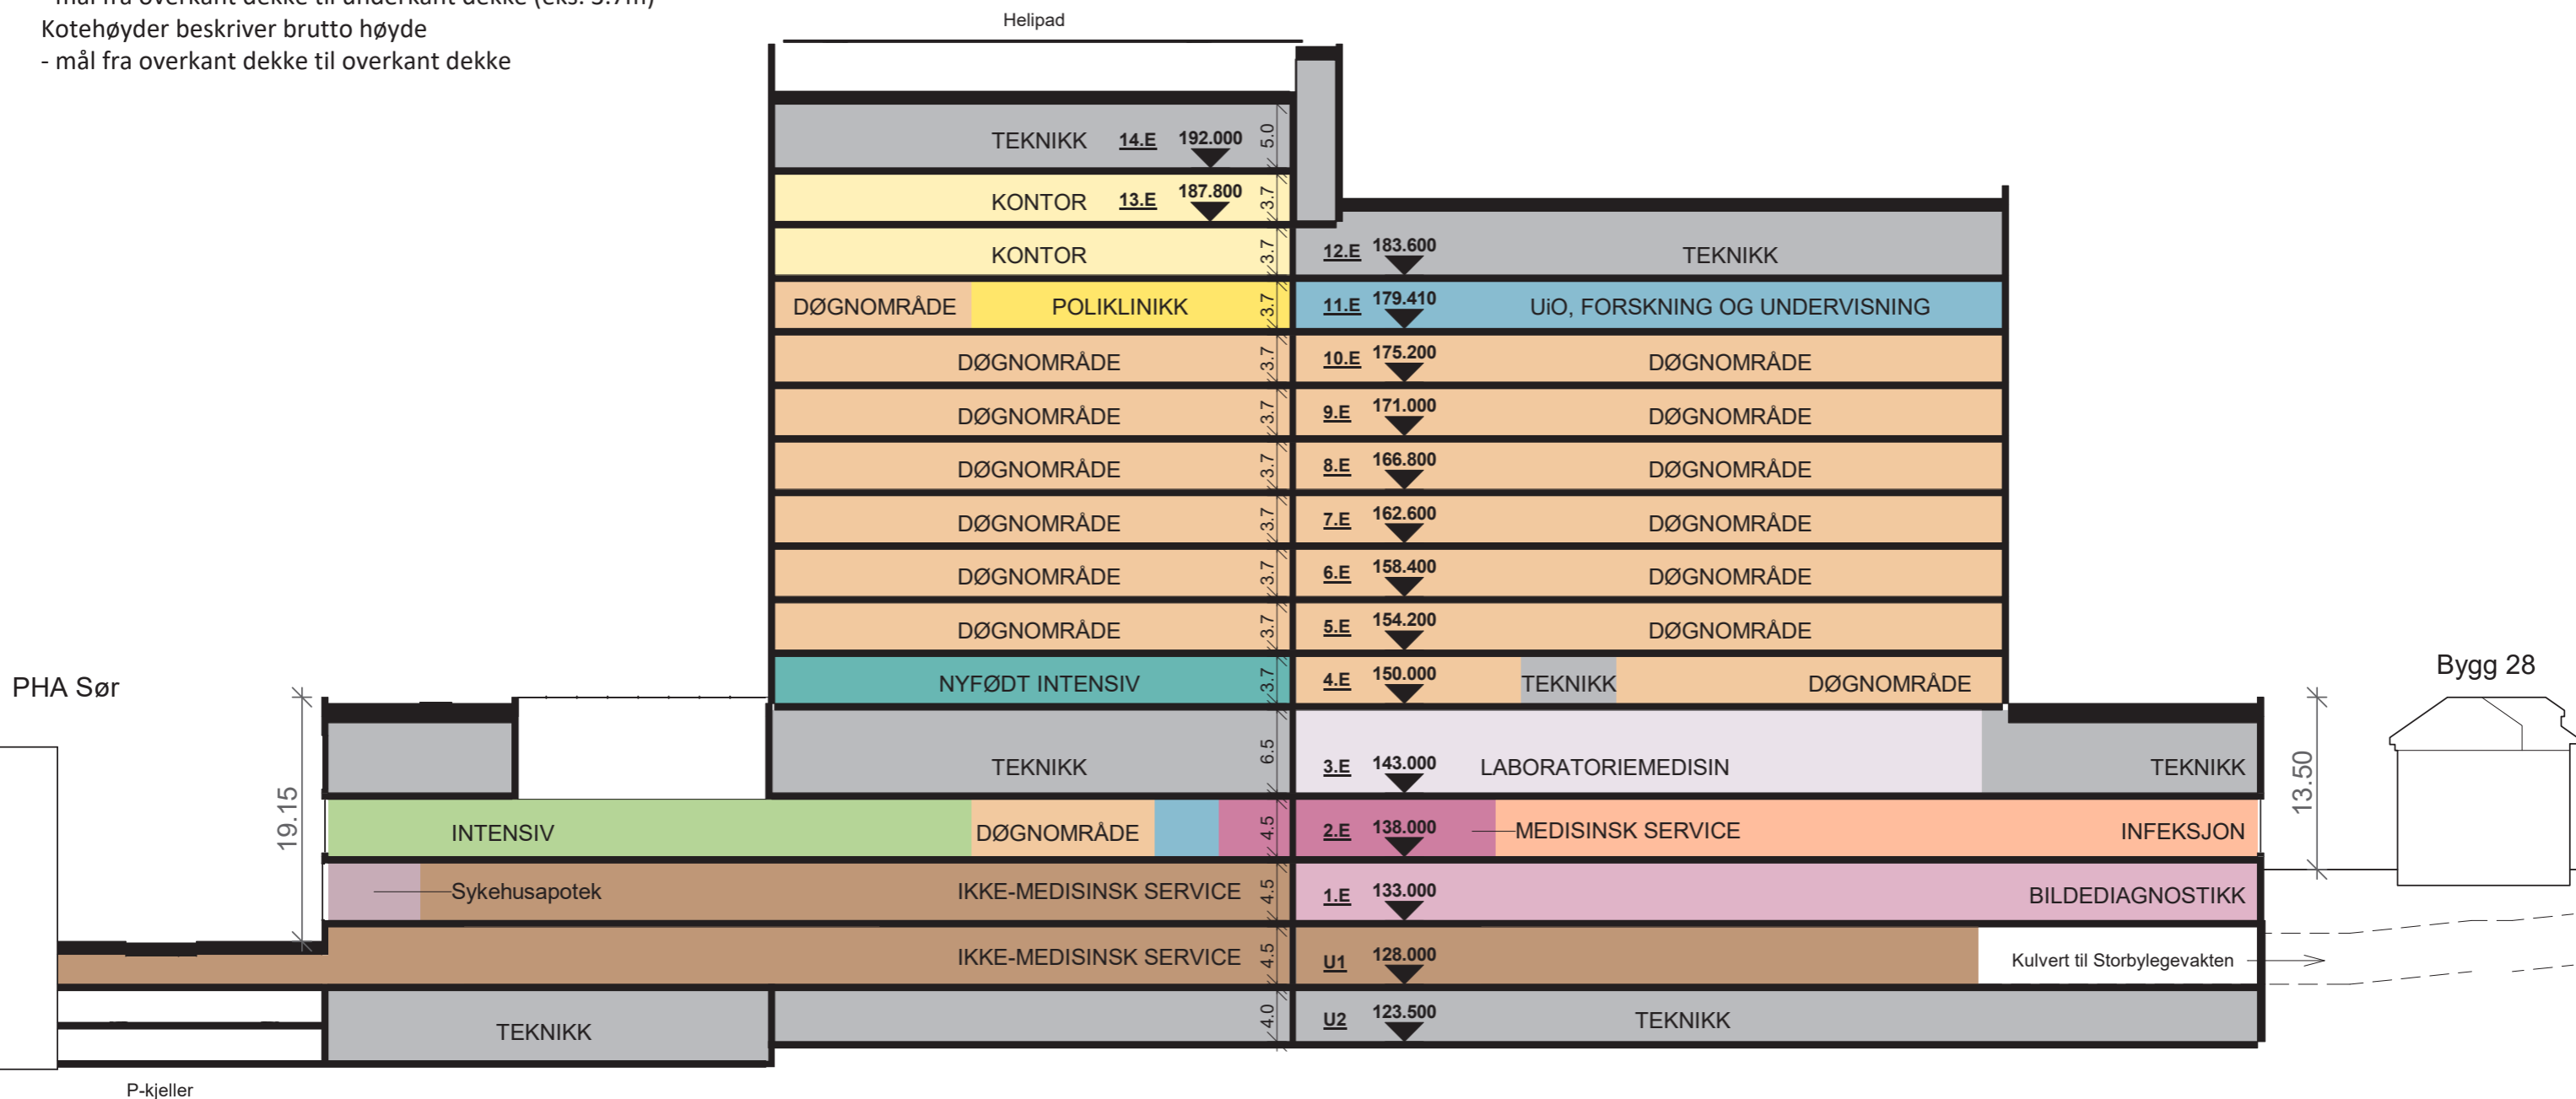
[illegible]
Kotehøyder beskriver brutto høyde
- mål fra overkant dekke til overkant dekke

Helipad

TEKNIKK 14.E 192.000 5.0
KONTOR 13.E 187.800 3.7
KONTOR 3.7
12.E 183.600 TEKNIKK
DØGNOMRÅDE POLIKLINIKK 3.7
11.E 179.410 UiO, FORSKNING OG UNDERVISNING
DØGNOMRÅDE 3.7
10.E 175.200 DØGNOMRÅDE
DØGNOMRÅDE 3.7
9.E 171.000 DØGNOMRÅDE
DØGNOMRÅDE 3.7
8.E 166.800 DØGNOMRÅDE
DØGNOMRÅDE 3.7
7.E 162.600 DØGNOMRÅDE
DØGNOMRÅDE 3.7
6.E 158.400 DØGNOMRÅDE
DØGNOMRÅDE 3.7
5.E 154.200 DØGNOMRÅDE
NYFØDT INTENSIV 3.7
4.E 150.000 TEKNIKK DØGNOMRÅDE

PHA Sør
Bygg 28

TEKNIKK 6.5
3.E 143.000 LABORATORIEMEDISIN TEKNIKK
19.15
13.50
INTENSIV DØGNOMRÅDE 4.5
2.E 138.000 MEDISINSK SERVICE INFEKSJON
Sykehusapotek IKKE-MEDISINSK SERVICE 4.5
1.E 133.000 BILDEDIAGNOSTIKK
IKKE-MEDISINSK SERVICE 4.5
U1 128.000 Kulvert til Storbylegevakten
TEKNIKK 4.0
U2 123.500 TEKNIKK

P-kjeller